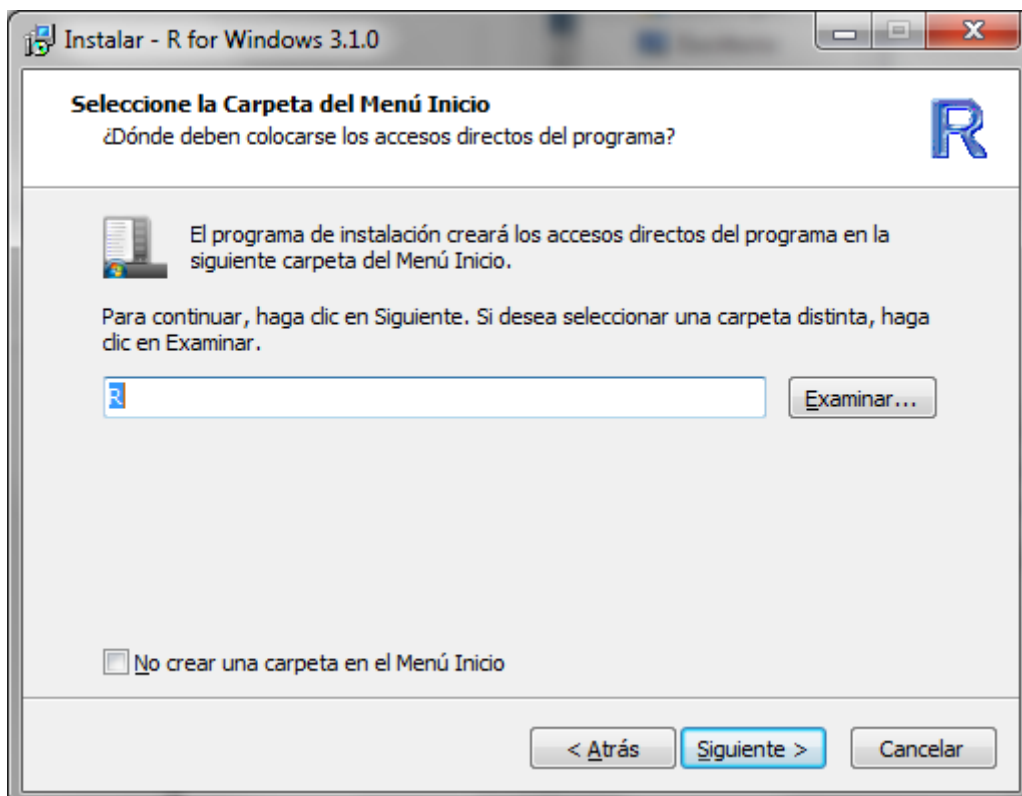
Instalar - R for Windows 3.1.0

Seleccione la Carpeta del Menú Inicio
¿Dónde deben colocarse los accesos directos del programa?

R

El programa de instalación creará los accesos directos del programa en la siguiente carpeta del Menú Inicio.

Para continuar, haga clic en Siguiente. Si desea seleccionar una carpeta distinta, haga clic en Examinar.

R

Examinar...

No crear una carpeta en el Menú Inicio

< Atrás

Siguiente >

Cancelar